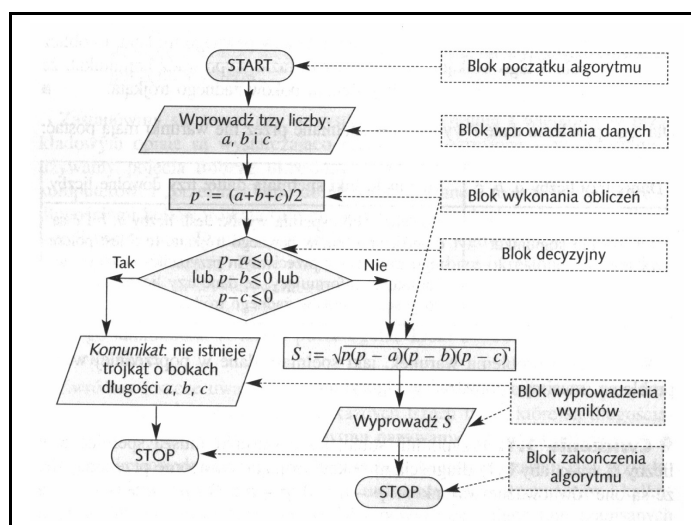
START

Blok początku algorytmu

Wprowadź trzy liczby: $a$, $b$ i $c$

Blok wprowadzania danych

$p := (a+b+c)/2$

Blok wykonania obliczeń

Blok decyzyjny

Tak

$p-a \leq 0$ lub $p-b \leq 0$ lub $p-c \leq 0$

Nie

*Komunikat*: nie istnieje trójkąt o bokach długości $a$, $b$, $c$

$S := \sqrt{p(p-a)(p-b)(p-c)}$

Blok wyprowadzenia wyników

Wyprowadź $S$

STOP

Blok zakończenia algorytmu

STOP